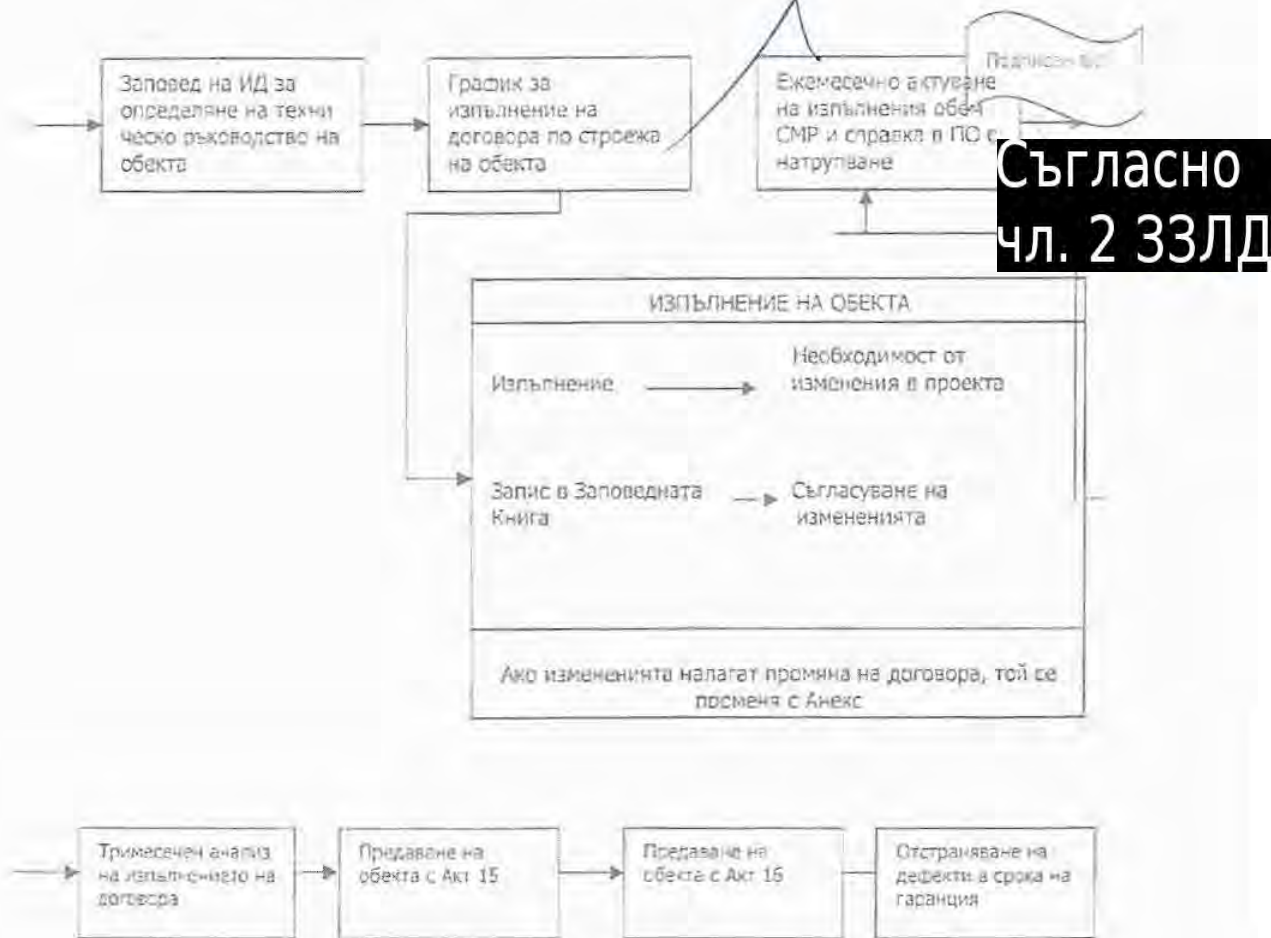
Заповед на ИД за определяне на технческо ръководство на обекта

График за изпълнение на договора по строежа на обекта

Ежемесечно актуване на изпълнения обект СМР и справка в ПО с натрупване

Подписан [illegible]

Съгласно чл. 2 ЗЗЛД

ИЗПЪЛНЕНИЕ НА ОБЕКТА

Изпълнение

Необходимост от изменения в проекта

Запис в Заповедната Книга

Съгласуване на измененията

Ако измененията налагат промяна на договора, той се променя с Анекс

Тримесечен анализ на изпълнението на договора

Предаване на обекта с Акт 15

Предаване на обекта с Акт 16

Отстраняване на дефекти в срока на гаранция